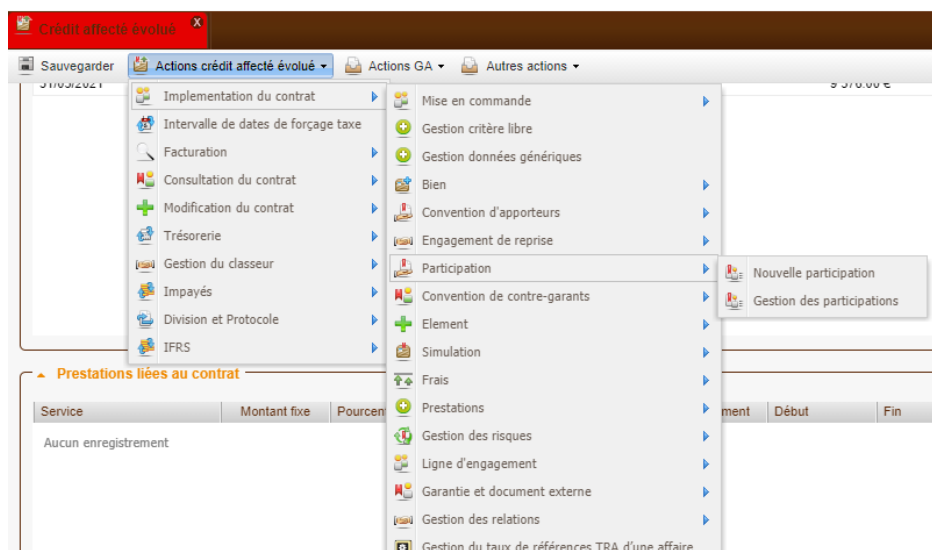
Crédit affecté évolué

Sauvegarder
Actions crédit affecté évolué ▾
Actions GA ▾
Autres actions ▾

31/05/2021
9 376.00 €

Implementation du contrat
Intervalle de dates de forçage taxe
Facturation
Consultation du contrat
Modification du contrat
Trésorerie
Gestion du classeur
Impayés
Division et Protocole
IFRS

Mise en commande
Gestion critère libre
Gestion données génériques
Bien
Convention d'apporteurs
Engagement de reprise
Participation
Convention de contre-garants
Element
Simulation
Frais
Prestations
Gestion des risques
Ligne d'engagement
Garantie et document externe
Gestion des relations
Gestion du taux de références TRA d'une affaire

Nouvelle participation
Gestion des participations

Prestations liées au contrat

| Service | Montant fixe | Pourcent | ment | Début | Fin |
|---|---|---|---|---|---|
| Aucun enregistrement | | | | | |